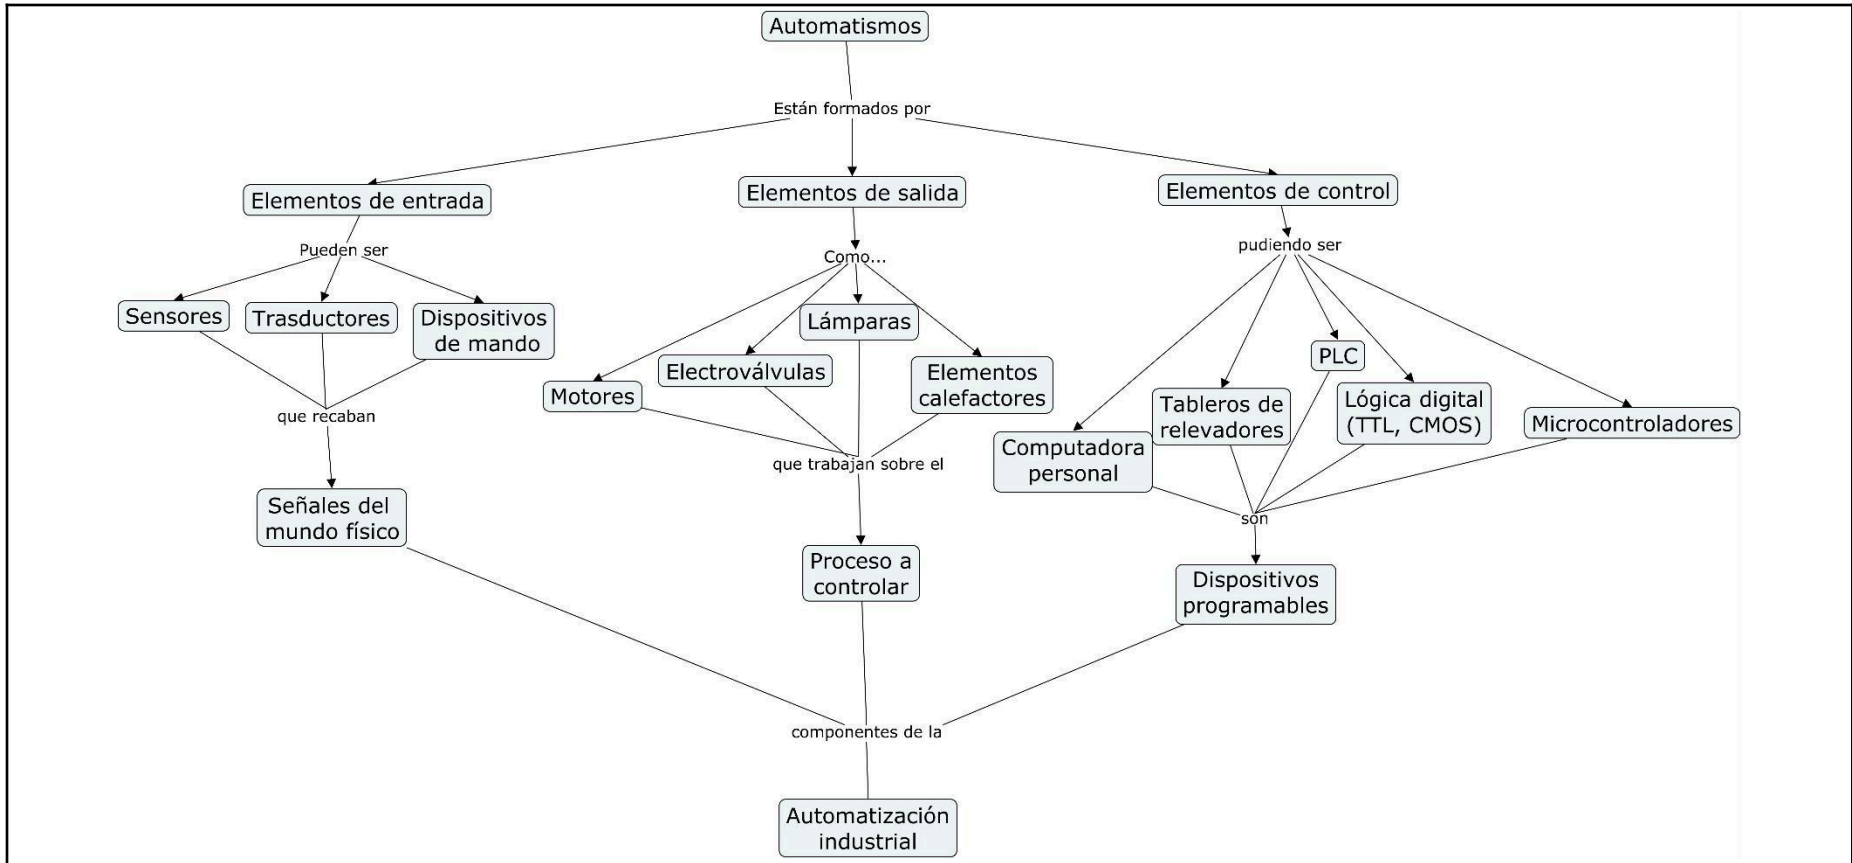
Automatismos

Están formados por

Elementos de entrada

Elementos de salida

Elementos de control

Pueden ser

Sensores

Trasductores

Dispositivos de mando

que recaban

Señales del mundo físico

Como...

Motores

Electroválvulas

Lámparas

Elementos calefactores

que trabajan sobre el

Proceso a controlar

pudiendo ser

Computadora personal

Tableros de relevadores

PLC

Lógica digital (TTL, CMOS)

Microcontroladores

son

Dispositivos programables

componentes de la

Automatización industrial